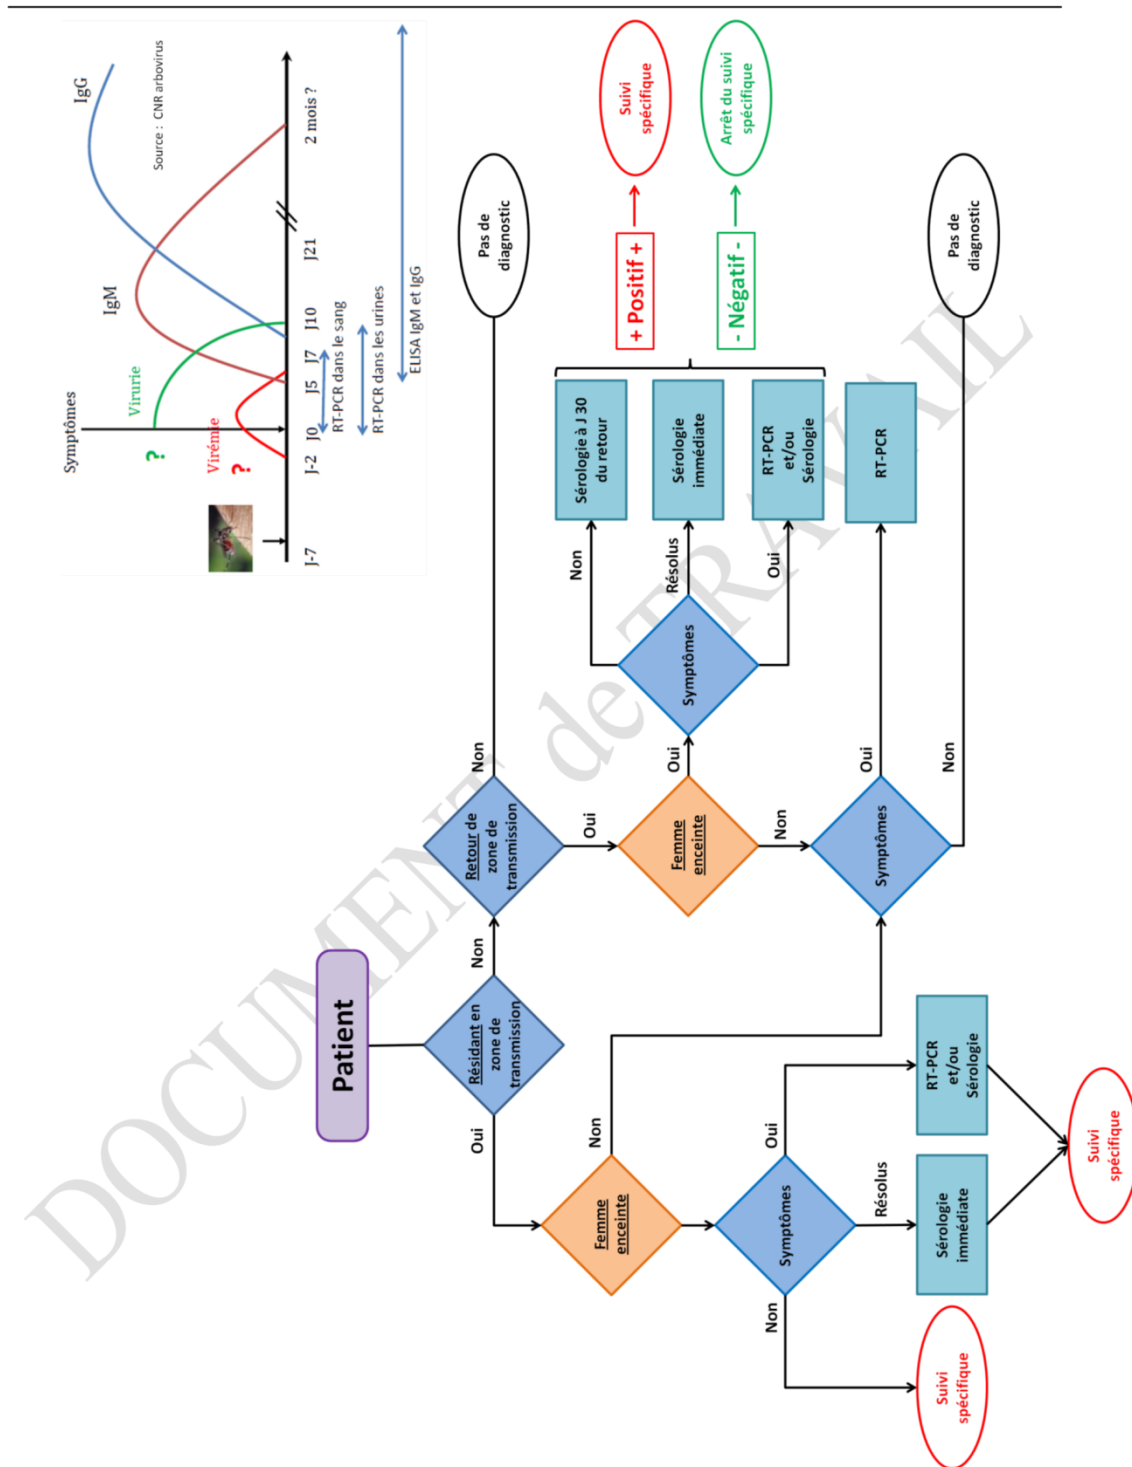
Source : CNR arbovirus

IgG

IgM

Virurie

Symptômes

Virémie

?

?

J-7

J-2

J0

J5

J7

J10

J21

2 mois ?

RT-PCR dans le sang

RT-PCR dans les urines

ELISA IgM et IgG

Patient

Résidant en zone de transmission

Oui

Non

Retour de zone de transmission

Non

Pas de diagnostic

Oui

Femme enceinte

Oui

Symptômes

Non

Sérologie à J 30 du retour

Résolus

Sérologie immédiate

Oui

RT-PCR et/ou Sérologie

+ Positif +

Suivi spécifique

- Négatif -

Arrêt du suivi spécifique

Non

Symptômes

Oui

RT-PCR

Non

Pas de diagnostic

Femme enceinte

Non

Symptômes

Oui

RT-PCR et/ou Sérologie

Résolus

Sérologie immédiate

Non

Suivi spécifique

Suivi spécifique

DOCUMENT de TRAVAIL